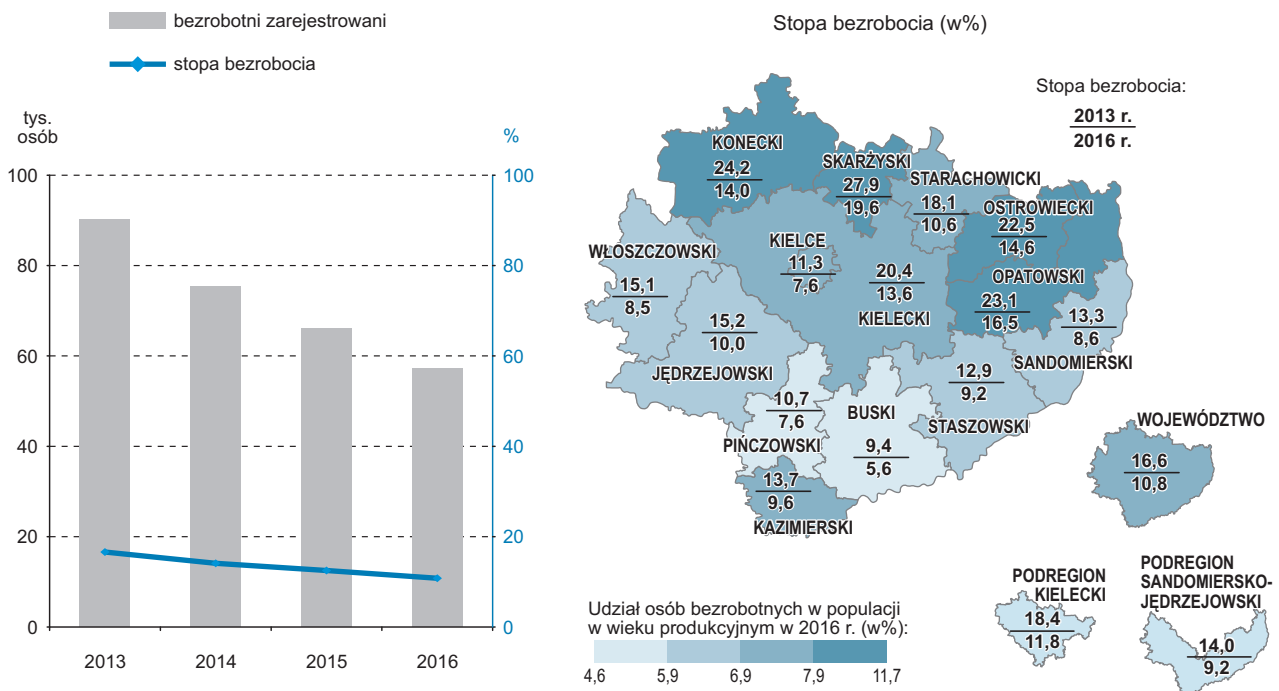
bezrobotni zarejestrowani

stopa bezrobocia

tys. osób

%

100
80
60
40
20
0

100
80
60
40
20
0

2013
2014
2015
2016

Stopa bezrobocia (w%)

Stopa bezrobocia:
2013 r.
2016 r.

KONECKI
24,2
14,0

SKARŻYSKI
27,9
19,6

STARACHOWICKI
18,1
10,6

OSTROWIECKI
22,5
14,6

WŁOSZCZOWSKI
15,1
8,5

KIELCE
11,3
7,6

20,4
13,6
KIELECKI

OPATOWSKI
23,1
16,5

13,3
8,6
SANDOMIERSKI

15,2
10,0
JĘDRZEJOWSKI

12,9
9,2
STASZOWSKI

10,7
7,6
PIŃCZOWSKI

BUSKI
9,4
5,6

13,7
9,6
KAZIMIERSKI

WOJEWÓDZTWO
16,6
10,8

PODREGION KIELECKI
18,4
11,8

PODREGION SANDOMIERSKO-JĘDRZEJOWSKI
14,0
9,2

Udział osób bezrobotnych w populacji w wieku produkcyjnym w 2016 r. (w%):
4,6
5,9
6,9
7,9
11,7